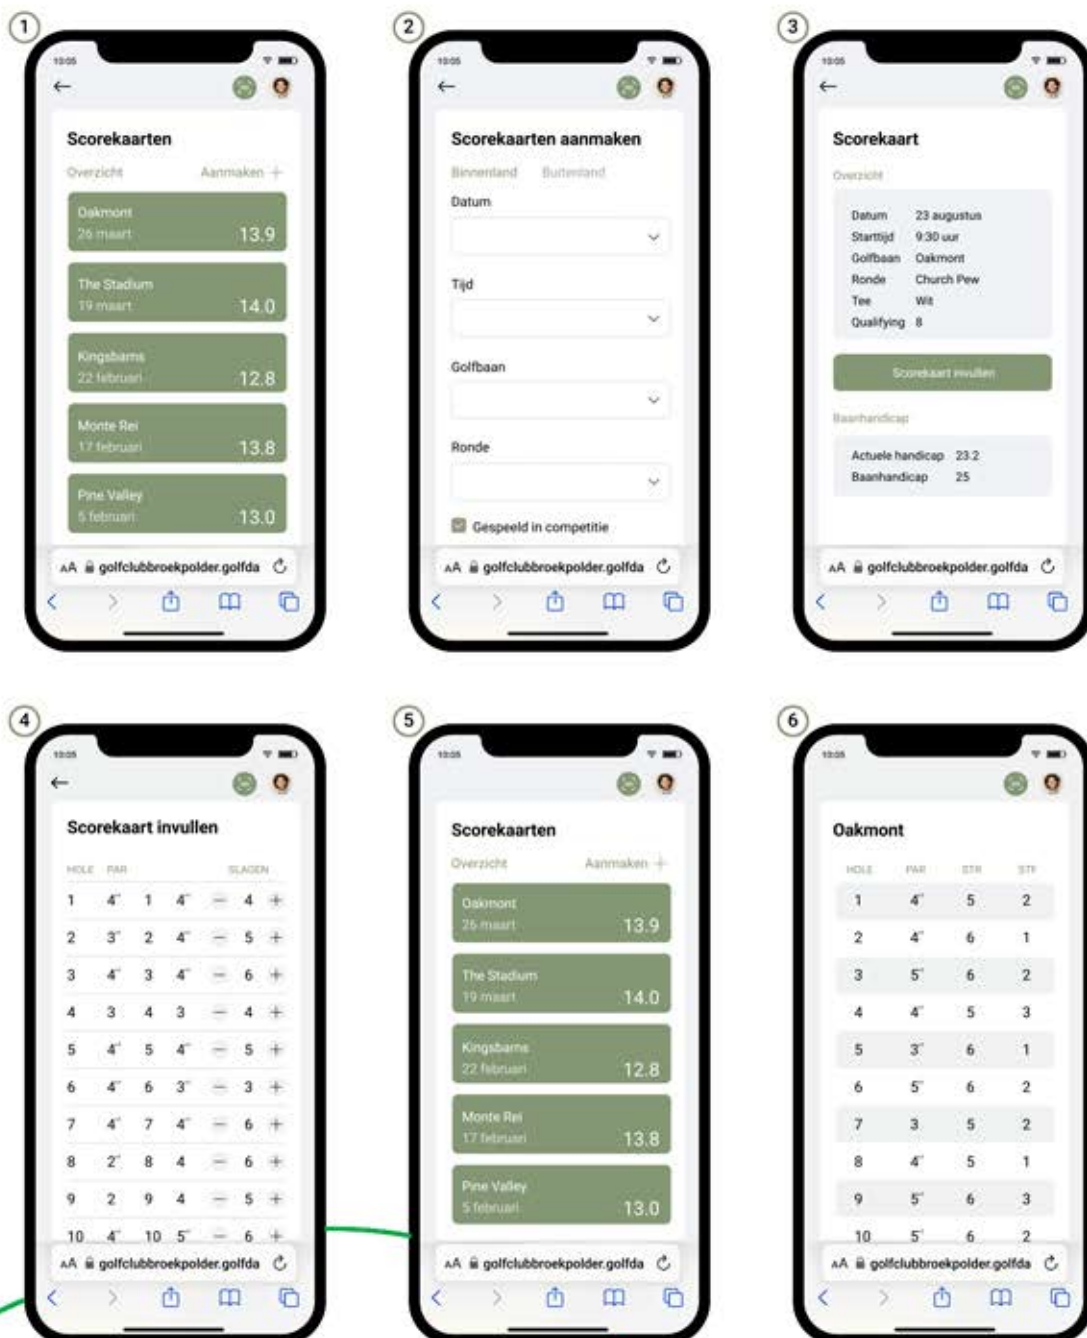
1

10:05

Scorekaarten

Overzicht Aanmaken +

Oakmont
26 maart 13.9

The Stadium
19 maart 14.0

Kingsbarns
22 februari 12.8

Monte Rei
17 februari 13.8

Pine Valley
5 februari 13.0

AA golfclubbroekpolder.golfda

2

10:05

Scorekaarten aanmaken

Binnenland Buitenland

Datum

Tijd

Golfbaan

Ronde

Gespeeld in competitie

AA golfclubbroekpolder.golfda

3

10:05

Scorekaart

Overzicht

Datum 23 augustus
Starttijd 9:30 uur
Golfbaan Oakmont
Ronde Church Pew
Tee Wit
Qualifying 8

Scorekaart invullen

Baanhandicap

Actuele handicap 23.2
Baanhandicap 25

AA golfclubbroekpolder.golfda

4

10:05

Scorekaart invullen

| HOLE | PAR | | | SLAGEN |
|---|---|---|---|---|
| 1 | 4 | 1 | 4 | — 4 + |
| 2 | 3 | 2 | 4 | — 5 + |
| 3 | 4 | 3 | 4 | — 6 + |
| 4 | 3 | 4 | 3 | — 4 + |
| 5 | 4 | 5 | 4 | — 5 + |
| 6 | 4 | 6 | 3 | — 3 + |
| 7 | 4 | 7 | 4 | — 6 + |
| 8 | 2 | 8 | 4 | — 6 + |
| 9 | 2 | 9 | 4 | — 5 + |
| 10 | 4 | 10 | 5 | — 6 + |

AA golfclubbroekpolder.golfda

5

10:05

Scorekaarten

Overzicht Aanmaken +

Oakmont
26 maart 13.9

The Stadium
19 maart 14.0

Kingsbarns
22 februari 12.8

Monte Rei
17 februari 13.8

Pine Valley
5 februari 13.0

AA golfclubbroekpolder.golfda

6

10:05

Oakmont

| HOLE | PAR | STR | STF |
|---|---|---|---|
| 1 | 4 | 5 | 2 |
| 2 | 4 | 6 | 1 |
| 3 | 5 | 6 | 2 |
| 4 | 4 | 5 | 3 |
| 5 | 3 | 6 | 1 |
| 6 | 5 | 6 | 2 |
| 7 | 3 | 5 | 2 |
| 8 | 4 | 5 | 1 |
| 9 | 5 | 6 | 3 |
| 10 | 5 | 6 | 2 |

AA golfclubbroekpolder.golfda